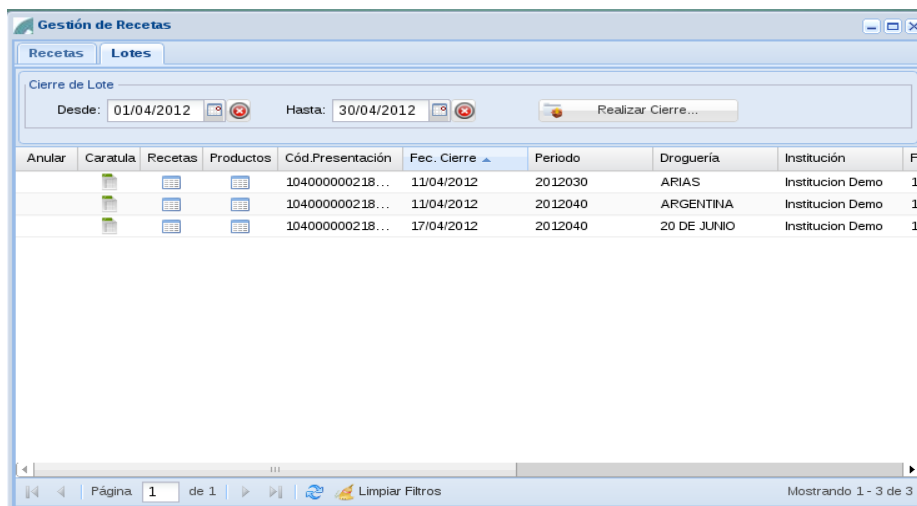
Gestión de Recetas

Recetas | Lotes

Cierre de Lote

Desde: 01/04/2012 Hasta: 30/04/2012 Realizar Cierre...

| Anular | Caratula | Recetas | Productos | Cód.Presentación | Fec. Cierre | Periodo | Droguería | Institución | F |
|---|---|---|---|---|---|---|---|---|---|
| | | | | 104000000218... | 11/04/2012 | 2012030 | ARIAS | Institucion Demo | 1 |
| | | | | 104000000218... | 11/04/2012 | 2012040 | ARGENTINA | Institucion Demo | 1 |
| | | | | 104000000218... | 17/04/2012 | 2012040 | 20 DE JUNIO | Institucion Demo | 1 |

Página 1 de 1 Limpiar Filtros Mostrando 1 - 3 de 3